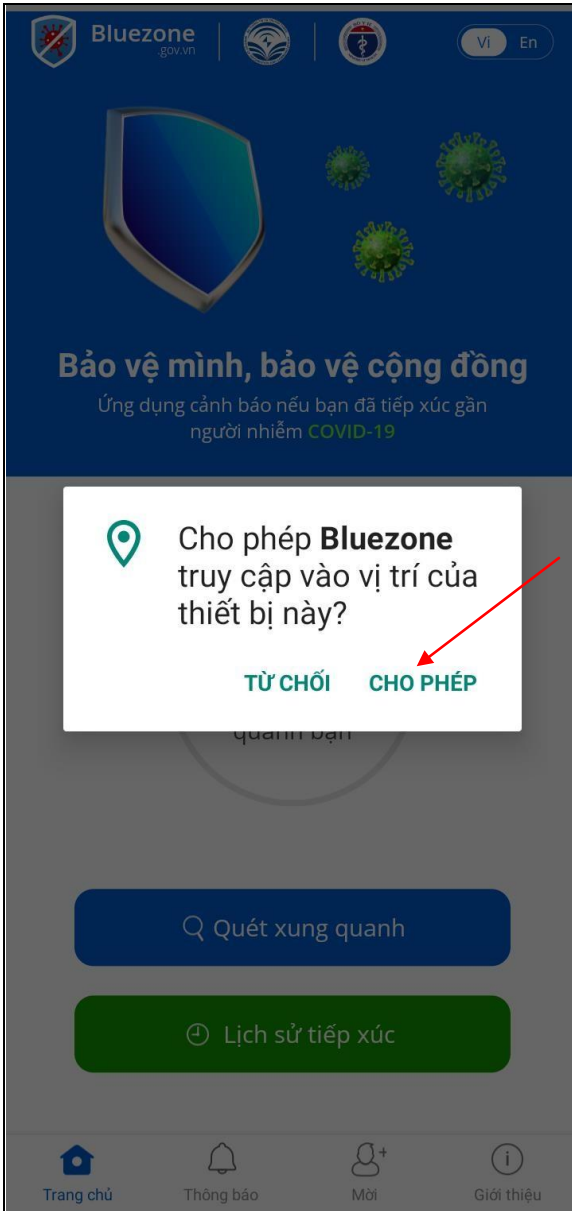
Bluezone
.gov.vn

Vi En

Bảo vệ mình, bảo vệ cộng đồng
Ứng dụng cảnh báo nếu bạn đã tiếp xúc gần người nhiễm COVID-19

Cho phép **Bluezone** truy cập vào vị trí của thiết bị này?

TỪ CHỐI CHO PHÉP

quanh bạn

Quét xung quanh

Lịch sử tiếp xúc

Trang chủ Thông báo Mời Giới thiệu